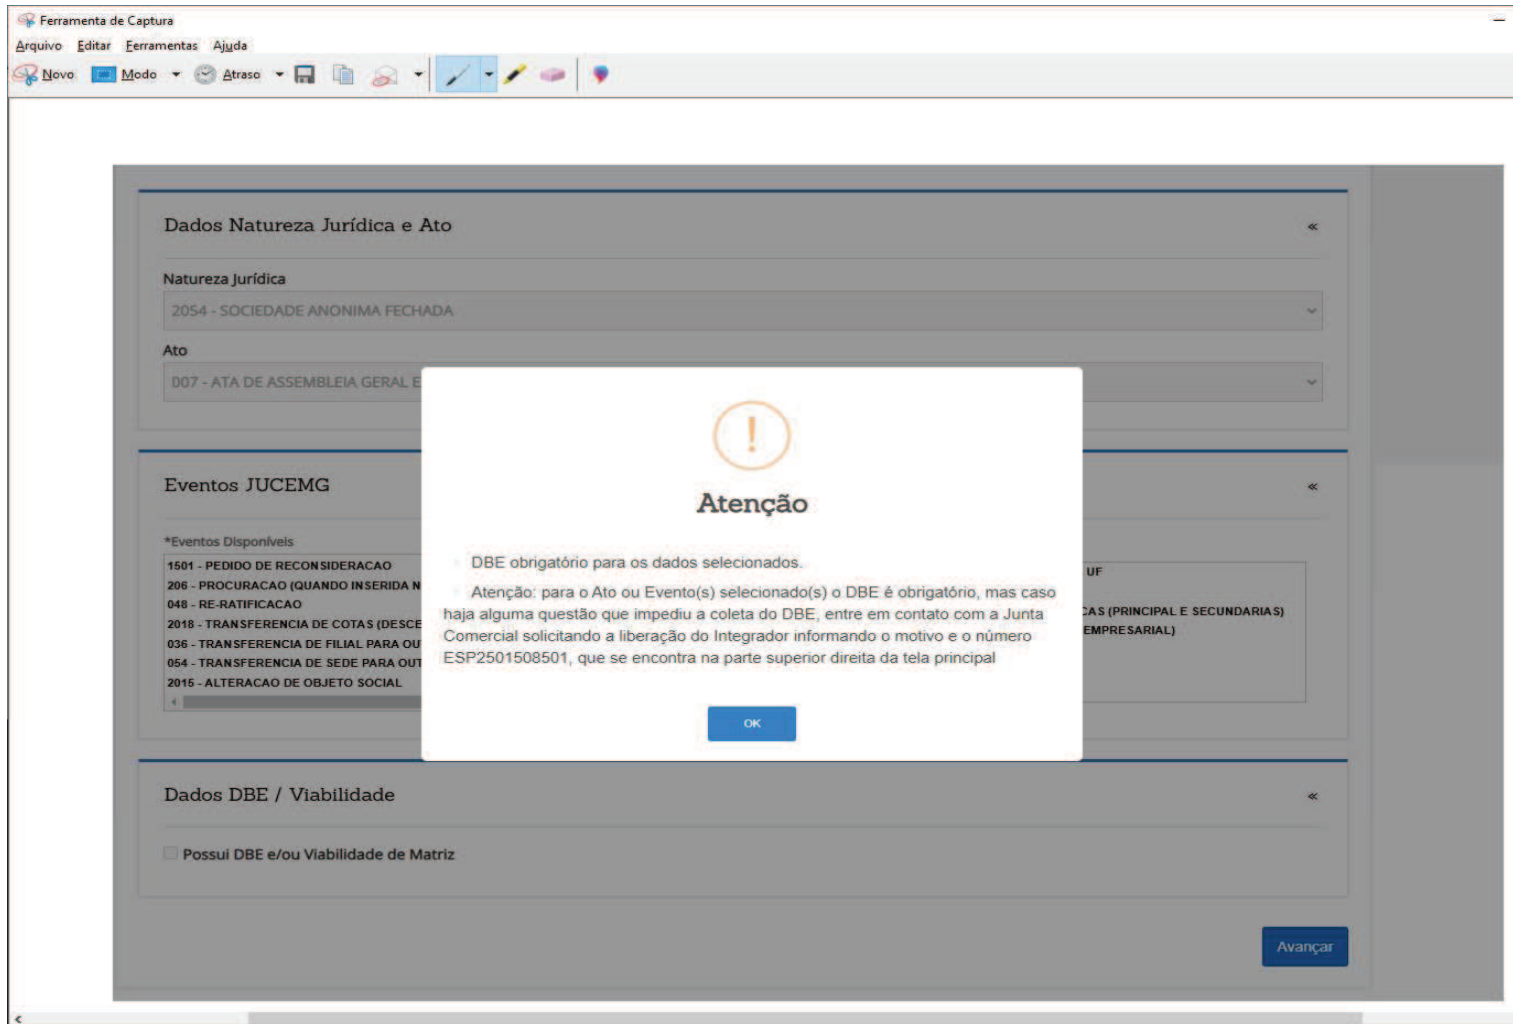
Ferramenta de Captura

Arquivo Editar Ferramentas Ajuda

Novo Modo Atraso

Dados Natureza Jurídica e Ato «

Natureza Jurídica

2054 - SOCIEDADE ANONIMA FECHADA

Ato

007 - ATA DE ASSEMBLEIA GERAL E

Eventos JUCEMG «

*Eventos Disponíveis

1501 - PEDIDO DE RECONSIDERACAO
206 - PROCURACAO (QUANDO INSERIDA N
048 - RE-RATIFICACAO
2018 - TRANSFERENCIA DE COTAS (DESCE
036 - TRANSFERENCIA DE FILIAL PARA OU
054 - TRANSFERENCIA DE SEDE PARA OUT
2015 - ALTERACAO DE OBJETO SOCIAL

UF
CAS (PRINCIPAL E SECUNDARIAS)
EMPRESARIAL)

!

Atenção

DBE obrigatório para os dados selecionados.

Atenção: para o Ato ou Evento(s) selecionado(s) o DBE é obrigatório, mas caso haja alguma questão que impediu a coleta do DBE, entre em contato com a Junta Comercial solicitando a liberação do Integrador informando o motivo e o número ESP2501508501, que se encontra na parte superior direita da tela principal

OK

Dados DBE / Viabilidade «

Possui DBE e/ou Viabilidade de Matriz

Avançar